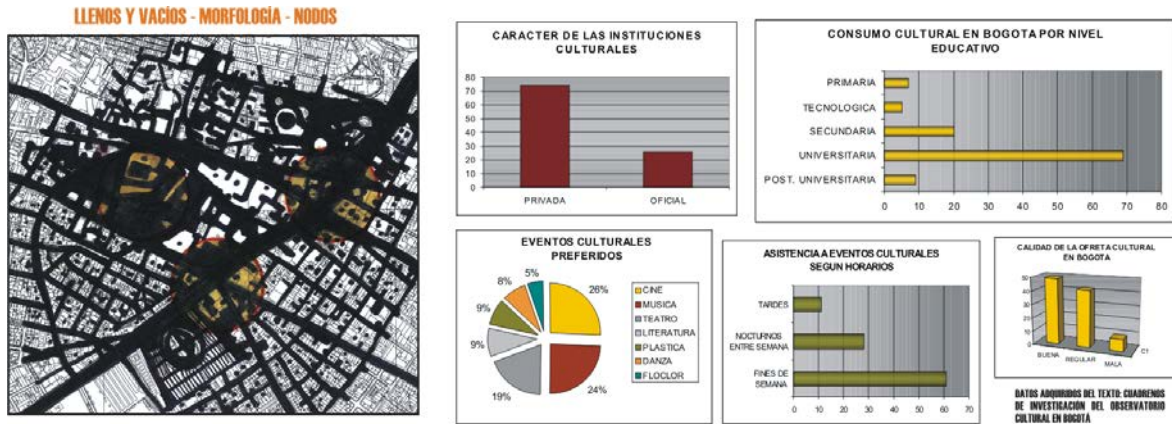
LLENOS Y VACÍOS - MORFOLOGÍA - NODOS

CARACTER DE LAS INSTITUCIONES CULTURALES

80
70
60
50
40
30
20
10
0

PRIVADA
OFICIAL

CONSUMO CULTURAL EN BOGOTA POR NIVEL EDUCATIVO

PRIMARIA
TECNOLOGICA
SECUNDARIA
UNIVERSITARIA
POST. UNIVERSITARIA

0 10 20 30 40 50 60 70 80

EVENTOS CULTURALES PREFERIDOS

26%
24%
19%
9%
9%
8%
5%

CINE
MUSICA
TEATRO
LITERATURA
PLASTICA
DANZA
FLOCLOR

ASISTENCIA A EVENTOS CULTURALES SEGUN HORARIOS

TARDES
NOCTURNOS ENTRE SEMANA
FINES DE SEMANA

0 10 20 30 40 50 60 70

CALIDAD DE LA OFRETA CULTURAL EN BOGOTA

50
40
30
20
10
0

BUENA
REGULAR
MALA
C1

DATOS ADQUIRIDOS DEL TEXTO: CUADERNOS DE INVESTIGACION DEL OBSERVATORIO CULTURAL EN BOGOTA